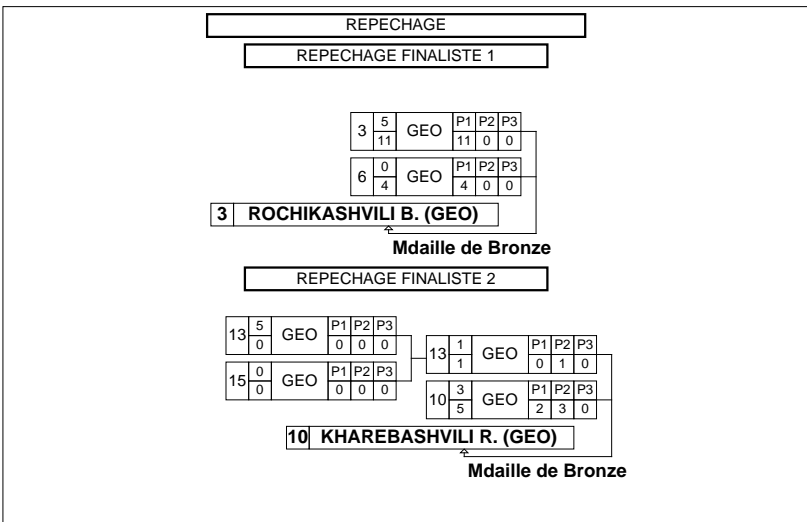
REPECHAGE

REPECHAGE FINALISTE 1

| 3 | 5 / 11 | GEO | P1 | P2 | P3 |
|---|---|---|---|---|---|
| | | | 11 | 0 | 0 |

| 6 | 0 / 4 | GEO | P1 | P2 | P3 |
|---|---|---|---|---|---|
| | | | 4 | 0 | 0 |

3 ROCHIKASHVILI B. (GEO)

Mdaille de Bronze

REPECHAGE FINALISTE 2

| 13 | 5 / 0 | GEO | P1 | P2 | P3 |
|---|---|---|---|---|---|
| | | | 0 | 0 | 0 |

| 15 | 0 / 0 | GEO | P1 | P2 | P3 |
|---|---|---|---|---|---|
| | | | 0 | 0 | 0 |

| 13 | 1 / 1 | GEO | P1 | P2 | P3 |
|---|---|---|---|---|---|
| | | | 0 | 1 | 0 |

| 10 | 3 / 5 | GEO | P1 | P2 | P3 |
|---|---|---|---|---|---|
| | | | 2 | 3 | 0 |

10 KHAREBASHVILI R. (GEO)

Mdaille de Bronze